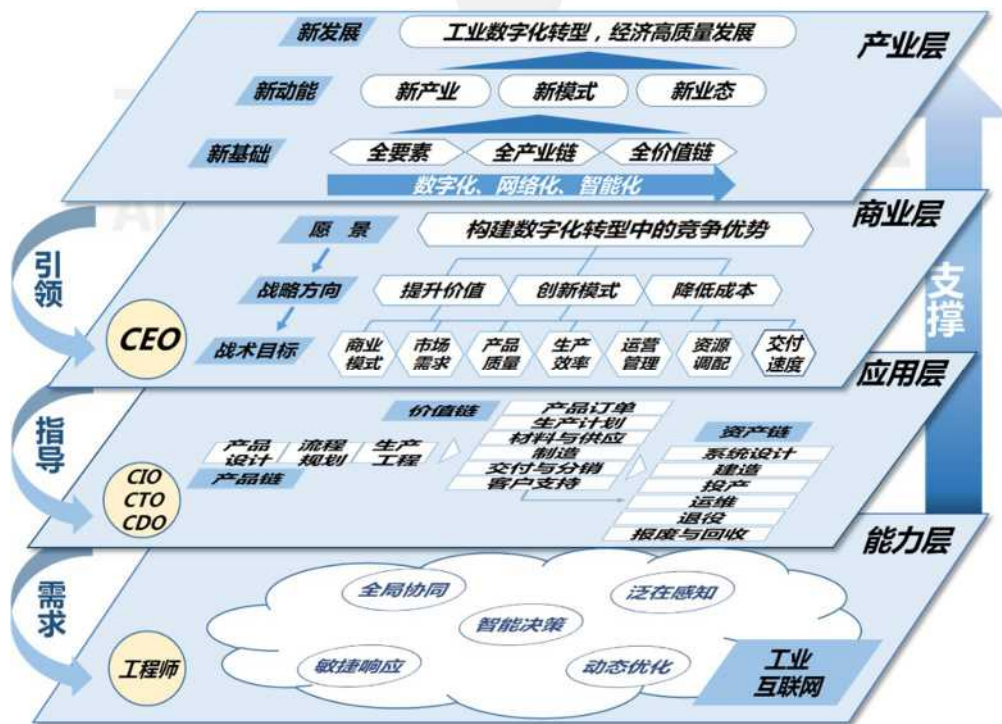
新发展
工业数字化转型，经济高质量发展
产业层
新动能
新产业
新模式
新业态
新基础
全要素
全产业链
全价值链
数字化、网络化、智能化

商业层
愿 景
构建数字化转型中的竞争优势
引领
战略方向
提升价值
创新模式
降低成本
支撑
CEO
战术目标
商业模式
市场需求
产品质量
生产效率
运营管理
资源调配
交付速度
应用层

指导
价值链
产品订单
生产计划
材料与供应
制造
交付与分销
客户支持
产品设计
流程规划
生产工程
产品链
资产链
系统设计
建造
投产
运维
退役
报废与回收
CIO
CTO
CDO
能力层

需求
全局协同
泛在感知
智能决策
敏捷响应
动态优化
工程师
工业互联网